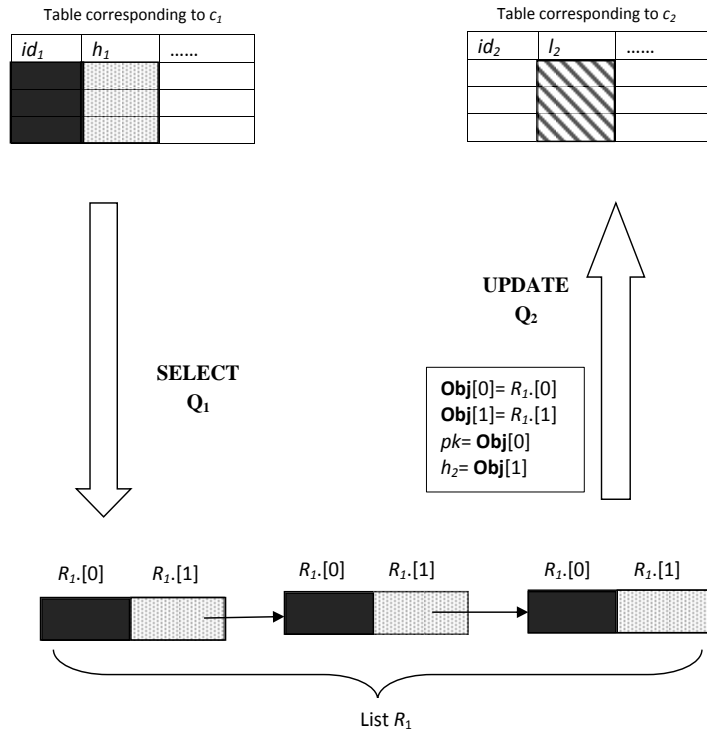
Table corresponding to $c_1$

| $id_1$ | $h_1$ | ...... |
|---|---|---|
| | | |
| | | |
| | | |

Table corresponding to $c_2$

| $id_2$ | $l_2$ | ...... |
|---|---|---|
| | | |
| | | |
| | | |

SELECT
$Q_1$

UPDATE
$Q_2$

**Obj**[0]= $R_1$.[0]
**Obj**[1]= $R_1$.[1]
$pk$= **Obj**[0]
$h_2$= **Obj**[1]

$R_1$.[0] $R_1$.[1] $R_1$.[0] $R_1$.[1] $R_1$.[0] $R_1$.[1]

List $R_1$